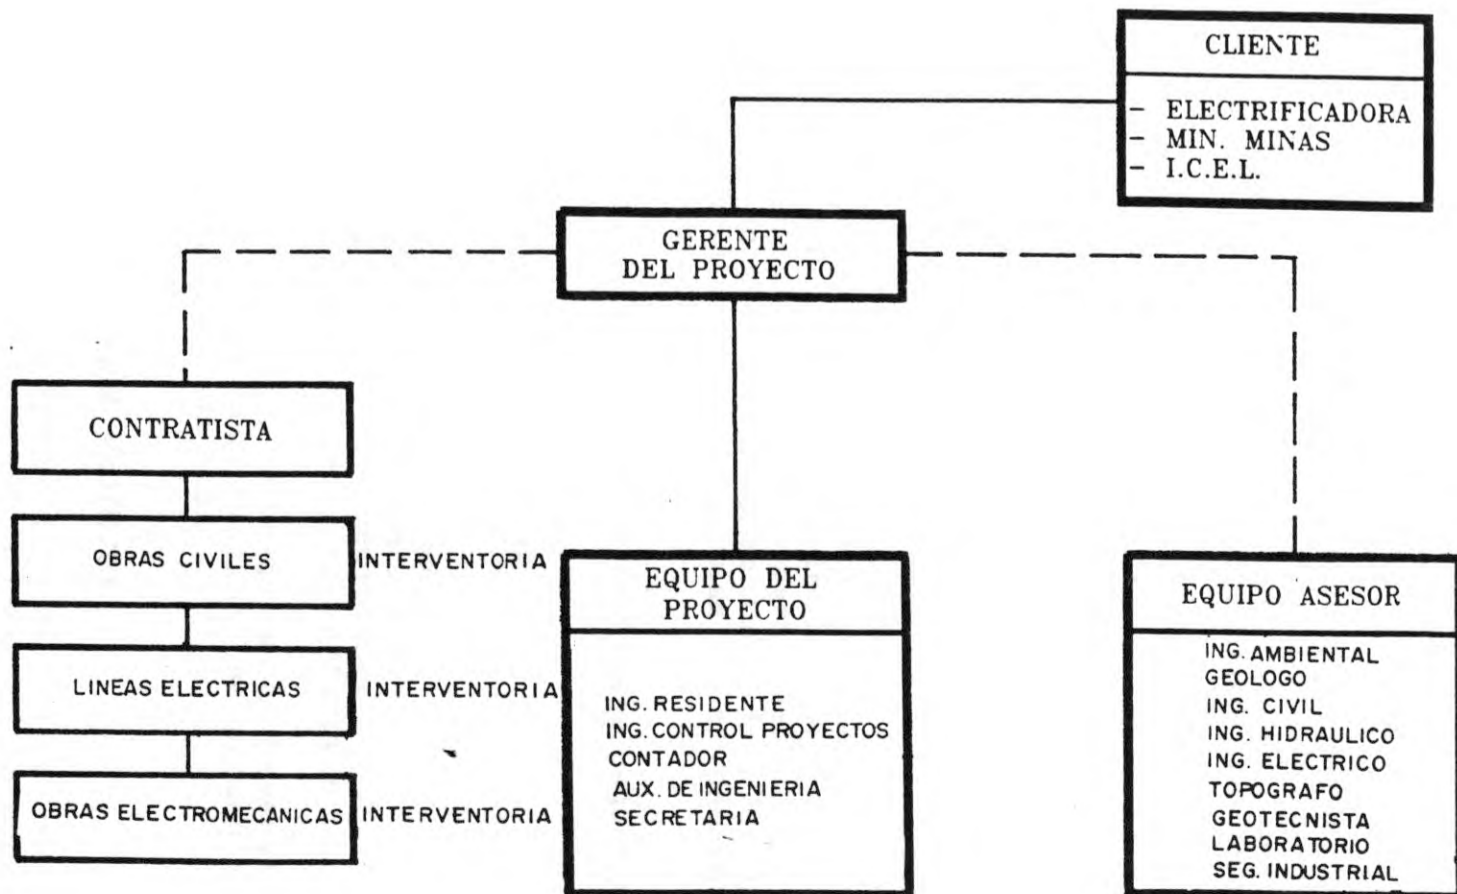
CLIENTE

- ELECTRIFICADORA
- MIN. MINAS
- I.C.E.L.

GERENTE
DEL PROYECTO

CONTRATISTA

OBRAS CIVILES

INTERVENTORIA

LINEAS ELECTRICAS

INTERVENTORIA

OBRAS ELECTROMECANICAS

INTERVENTORIA

EQUIPO DEL
PROYECTO

ING. RESIDENTE
ING. CONTROL PROYECTOS
CONTADOR
AUX. DE INGENIERIA
SECRETARIA

EQUIPO ASESOR

ING. AMBIENTAL
GEOLOGO
ING. CIVIL
ING. HIDRAULICO
ING. ELECTRICO
TOPOGRAFO
GEOTECNISTA
LABORATORIO
SEG. INDUSTRIAL